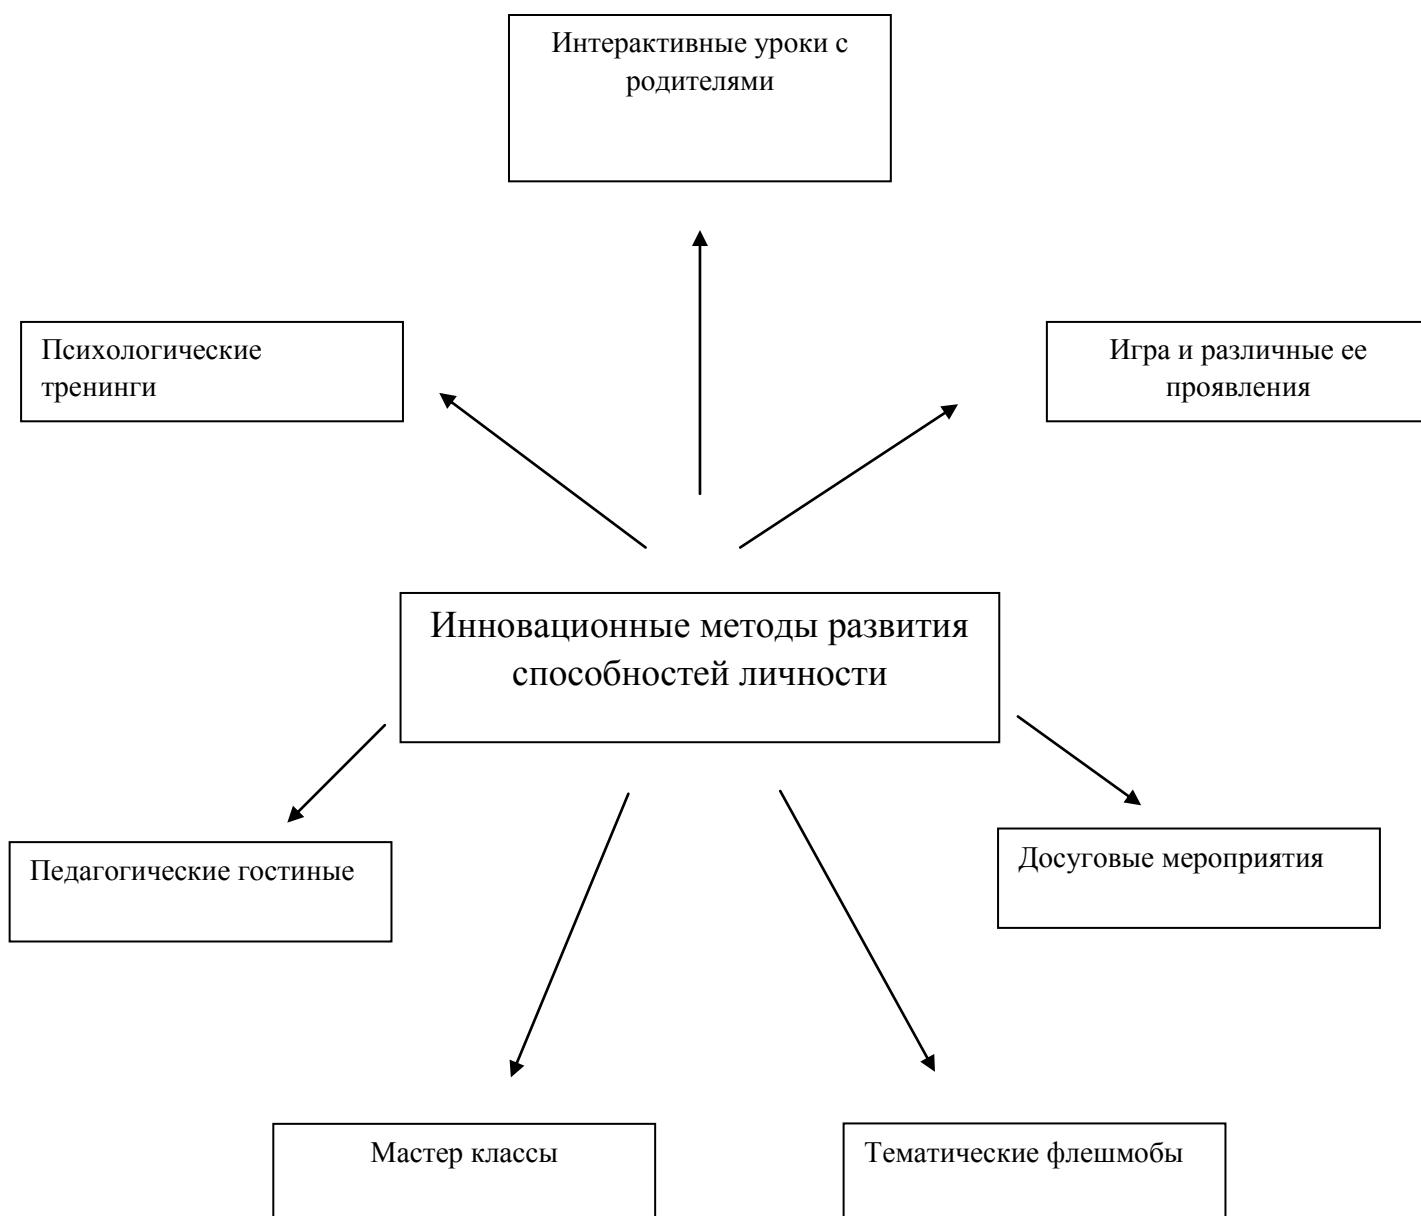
Интерактивные уроки с родителями

Психологические тренинги

Игра и различные ее проявления

Инновационные методы развития способностей личности

Педагогические гостиные

Досуговые мероприятия

Мастер классы

Тематические флешмобы